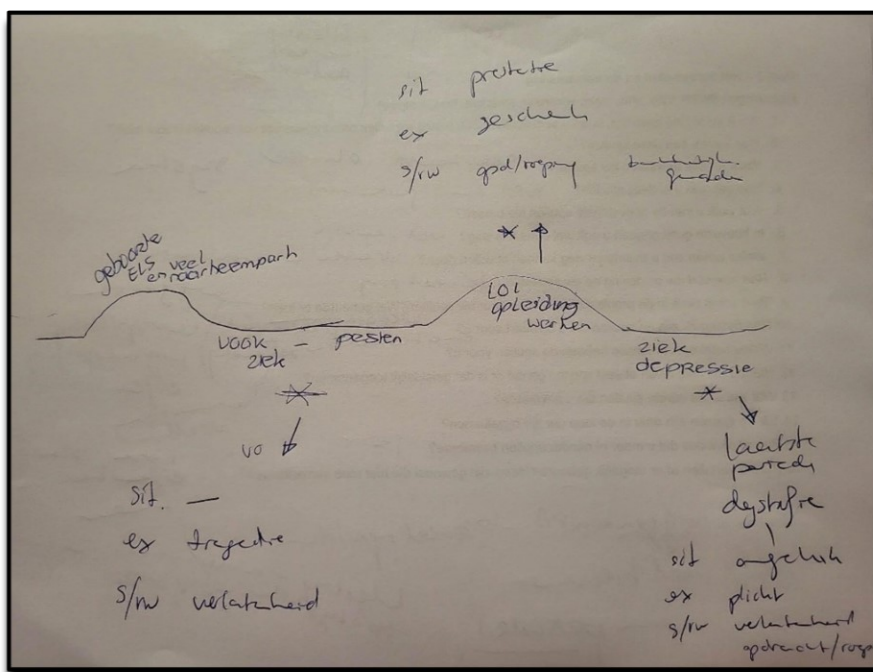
sit protectie
ex geschiedenis
s/rw opdracht/roeping betrokkenheid gezinsleden

geboorte
ELS veel
en naar heemparh

LOL
opleiding
werken

VOOK
ziek
pesten

ziek
depressie

vo

sit. —
ex tragedie
s/rw verlatenheid

laatste
periode
dystrofie
sit ongeluk
ex plicht
s/rw verlatenheid
opdracht/roeping